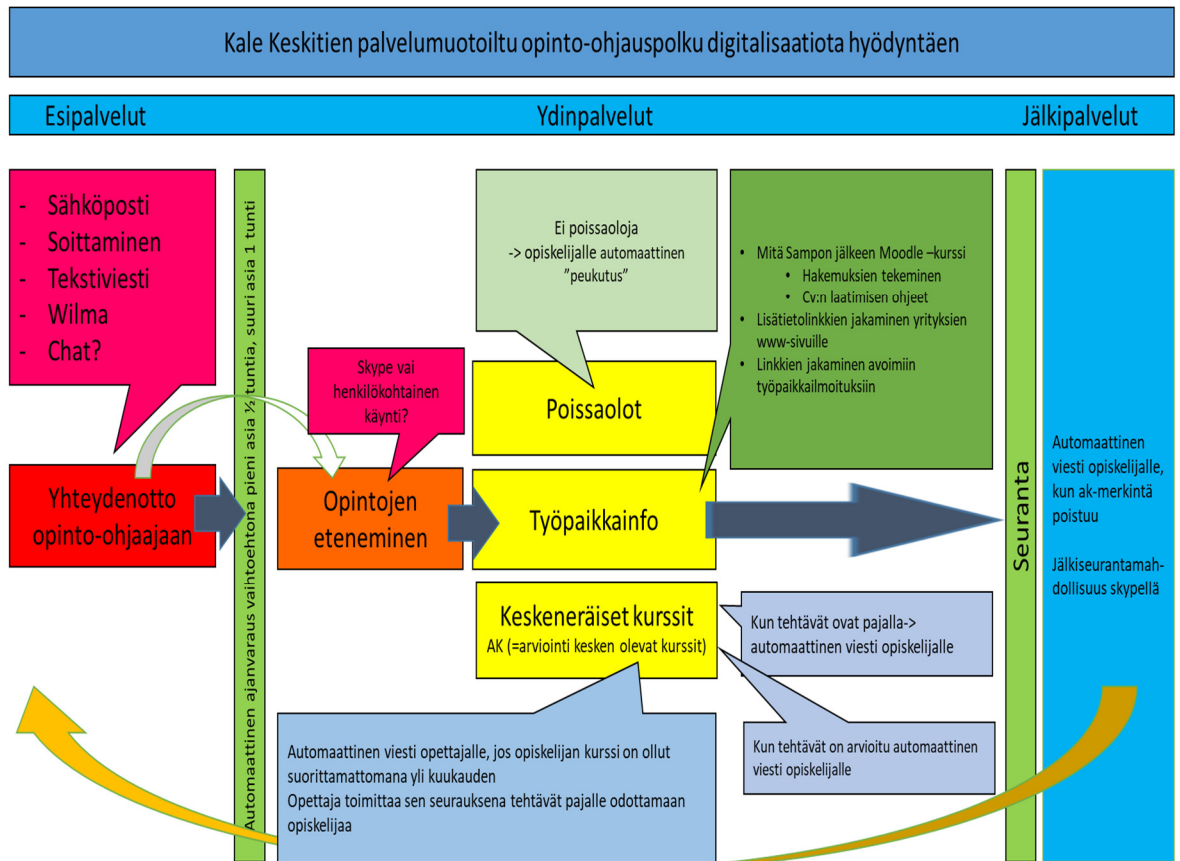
Kale Keskitien palvelumuotoiltu opinto-ohjauspolku digitalisaatiota hyödyntäen

Esipalvelut

Ydinpalvelut

Jälkipalvelut

- Sähköposti
- Soittaminen
- Tekstiviesti
- Wilma
- Chat?

Automaattinen ajanvaraus vaihtoehtona pieni asia ½ tuntia, suuri asia 1 tunti

Ei poissaoloja -> opiskelijalle automaattinen "peukutus"

- Mitä Sampon jälkeen Moodle –kurssi
  - Hakemuksien tekeminen
  - Cv:n laatimisen ohjeet
- Lisätietolinkkien jakaminen yrityksien www-sivuille
- Linkkien jakaminen avoimiin työpaikkailmoituksiin

Skype vai henkilökohtainen käynti?

Poissaolot

Yhteydenotto opinto-ohjaajaan

Opintojen eteneminen

Työpaikkainfo

Seuranta

Automaattinen viesti opiskelijalle, kun ak-merkintä poistuu

Jälkiseurantamahdollisuus skypellä

Keskeneräiset kurssit
AK (=arviointi kesken olevat kurssit)

Kun tehtävät ovat pajalla-> automaattinen viesti opiskelijalle

Kun tehtävät on arvioitu automaattinen viesti opiskelijalle

Automaattinen viesti opettajalle, jos opiskelijan kurssi on ollut suorittamattomana yli kuukauden
Opettaja toimittaa sen seurauksena tehtävät pajalle odottamaan opiskelijaa